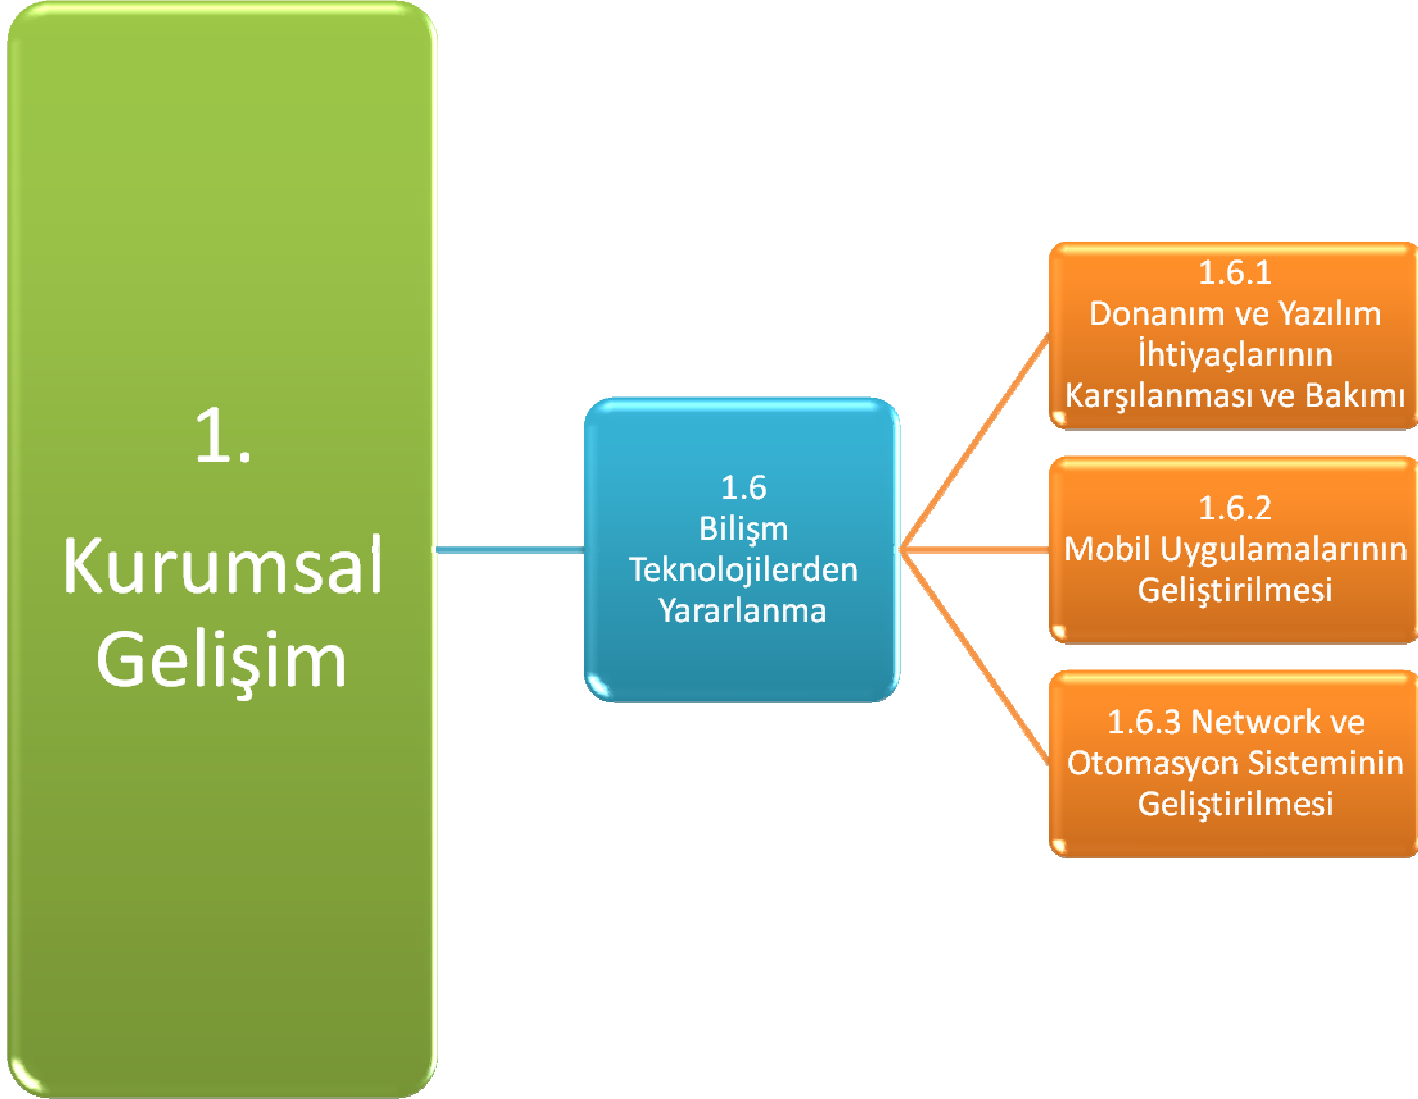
1.
Kurumsal
Gelişim

1.6
Bilişm
Teknolojilerden
Yararlanma

1.6.1
Donanım ve Yazılım
İhtiyaçlarının
Karşılanması ve Bakımı

1.6.2
Mobil Uygulamalarının
Geliştirilmesi

1.6.3 Network ve
Otomasyon Sisteminin
Geliştirilmesi